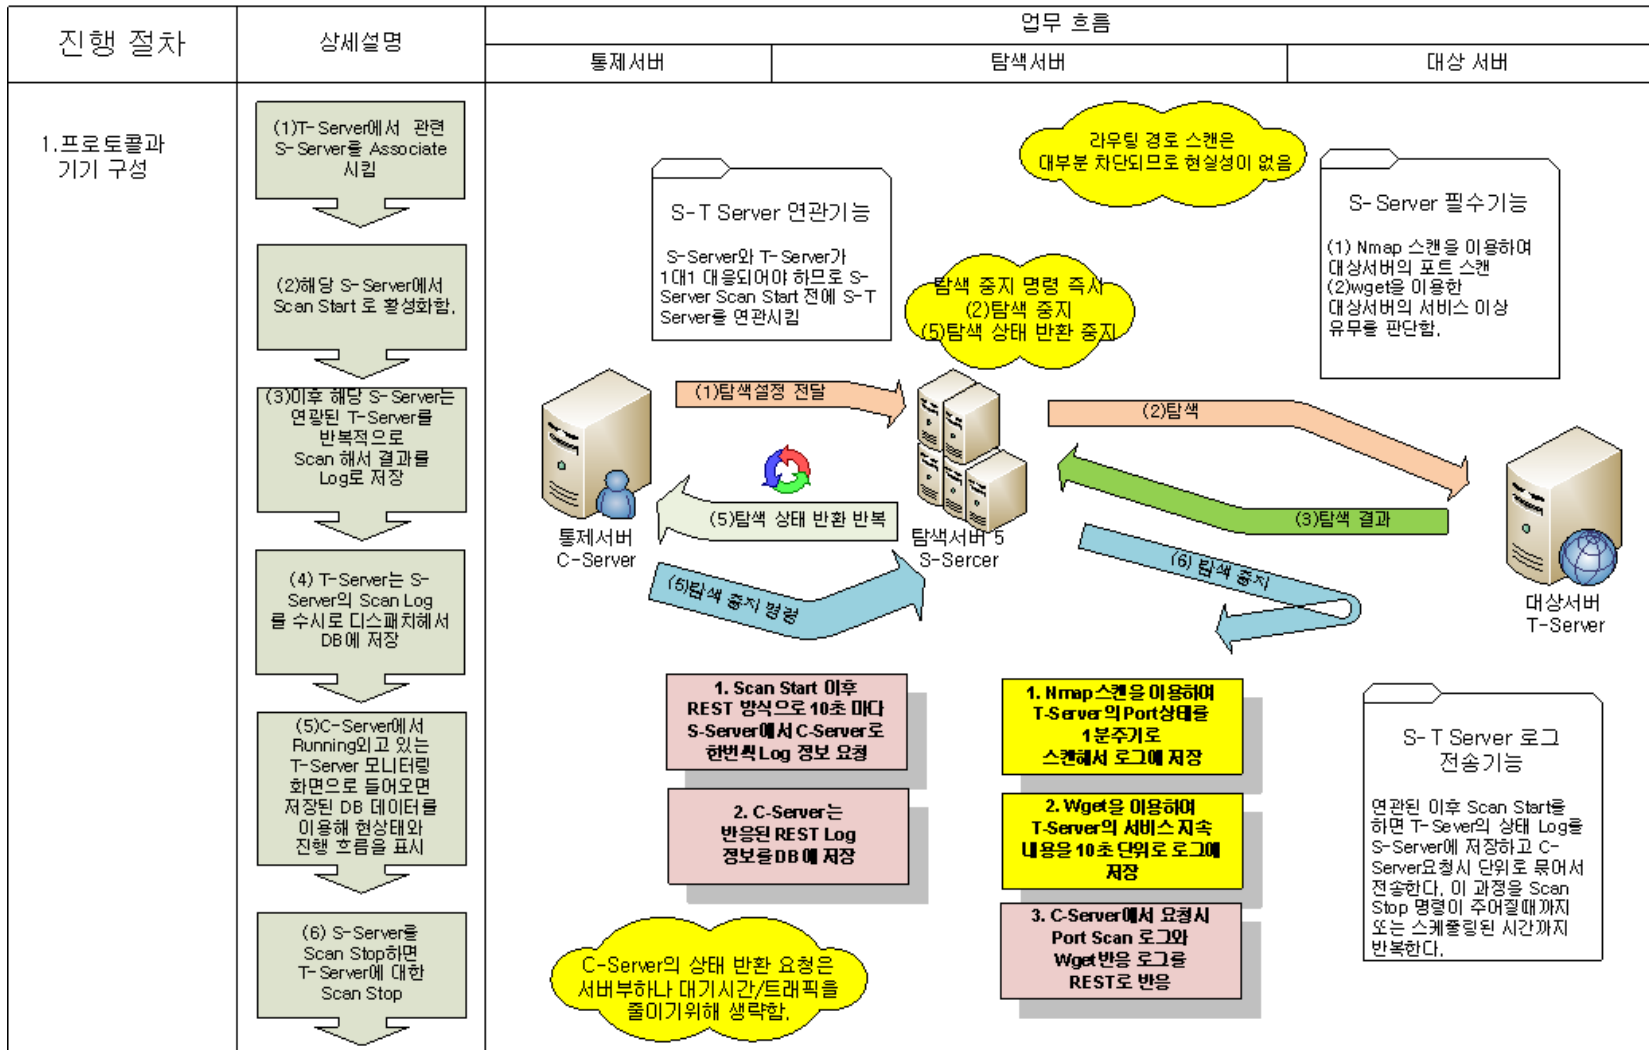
| 진행 절차 | 상세설명 | 업무 흐름 | | |
|---|---|---|---|---|
| | | 통제서버 | 탐색서버 | 대상 서버 |

1.프로토콜과 기기 구성

(1)T-Server에서 관련 S-Server를 Associate 시킴

(2)해당 S-Server에서 Scan Start 로 활성화함.

(3)이후 해당 S-Server는 연관된 T-Server를 반복적으로 Scan 해서 결과를 Log로 저장

(4) T-Server는 S-Server의 Scan Log 를 수시로 디스패치해서 DB에 저장

(5)C-Server에서 Running되고 있는 T-Server 모니터링 화면으로 들어오면 저장된 DB 데이터를 이용해 현상태와 진행 흐름을 표시

(6) S-Server를 Scan Stop하면 T-Server에 대한 Scan Stop

라우팅 경로 스캔은 대부분 차단되므로 현실성이 없음

S-T Server 연관기능

S-Server와 T-Server가 1대1 대응되어야 하므로 S-Server Scan Start 전에 S-T Server를 연관시킴

S-Server 필수기능

(1) Nmap 스캔을 이용하여 대상서버의 포트 스캔
(2)wget을 이용한 대상서버의 서비스 이상 유무를 판단함.

탐색 중지 명령 즉시
(2)탐색 중지
(5)탐색 상태 반환 중지

(1)탐색설정 전달

(2)탐색

(3)탐색 결과

(5)탐색 상태 반환 반복

통제서버
C-Server

탐색서버 5
S-Sercer

대상서버
T-Server

(6)탐색 중지 명령

(6) 탐색 중지

1. Scan Start 이후 REST 방식으로 10초 마다 S-Server에서 C-Server로 한번씩Log 정보 요청

2. C-Server는 반응된 REST Log 정보를DB 에 저장

1. Nmap스캔을 이용하여 T-Server의Port상태를 1분주기로 스캔해서 로그에 저장

2. Wget을 이용하여 T-Server의 서비스 지속 내용을 10초 단위로 로그에 저장

3. C-Server에서 요청시 Port Scan 로그와 Wget반응 로그를 REST로 반응

C-Server의 상태 반환 요청은 서버부하나 대기시간/트래픽을 줄이기위해 생략함.

S-T Server 로그 전송기능

연관된 이후 Scan Start를 하면 T-Sever의 상태 Log를 S-Server에 저장하고 C-Server요청시 단위로 묶어서 전송한다. 이 과정을 Scan Stop 명령이 주어질때까지 또는 스케쥴링된 시간까지 반복한다.